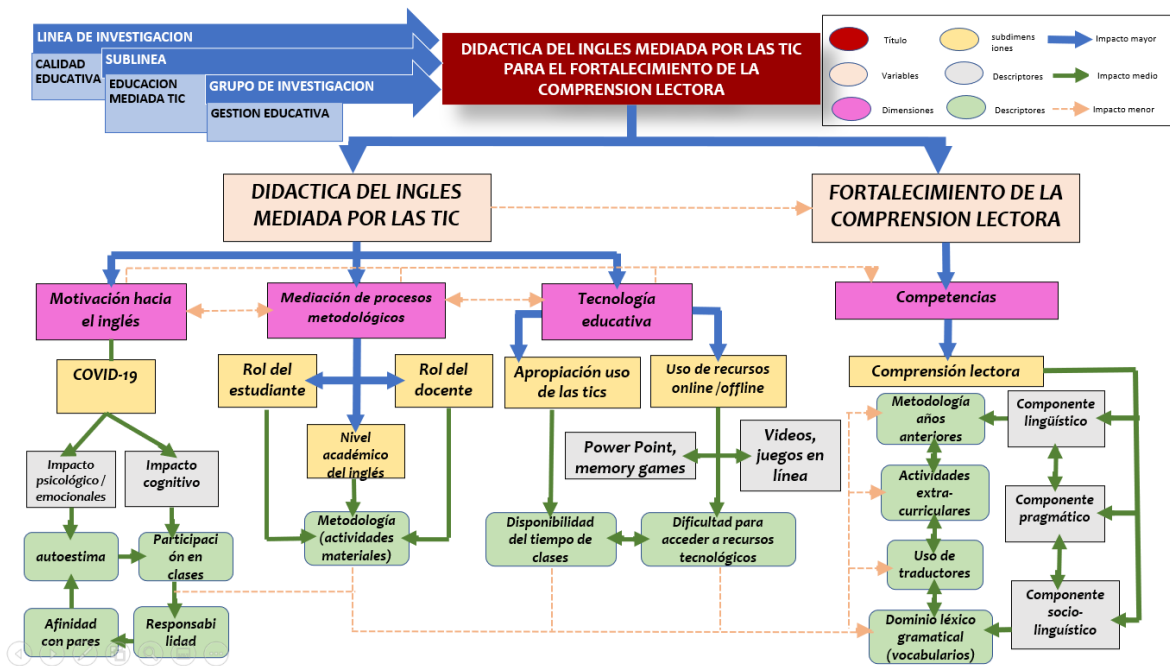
LINEA DE INVESTIGACION

CALIDAD EDUCATIVA

SUBLINEA

EDUCACION MEDIADA TIC

GRUPO DE INVESTIGACION

GESTION EDUCATIVA

DIDACTICA DEL INGLES MEDIADA POR LAS TIC PARA EL FORTALECIMIENTO DE LA COMPRENSION LECTORA

Título
Variables
Dimensiones
subdimensiones
Descriptores
Descriptores
Impacto mayor
Impacto medio
Impacto menor

DIDACTICA DEL INGLES MEDIADA POR LAS TIC

FORTALECIMIENTO DE LA COMPRENSION LECTORA

Motivación hacia el inglés

Mediación de procesos metodológicos

Tecnología educativa

Competencias

COVID-19

Rol del estudiante

Rol del docente

Apropiación uso de las tics

Uso de recursos online /offline

Comprensión lectora

Nivel académico del inglés

Power Point, memory games

Videos, juegos en línea

Metodología años anteriores

Componente lingüístico

Impacto psicológico / emocionales

Impacto cognitivo

Actividades extra-curriculares

Componente pragmático

autoestima

Participación en clases

Metodología (actividades materiales)

Disponibilidad del tiempo de clases

Dificultad para acceder a recursos tecnológicos

Uso de traductores

Componente socio-lingüístico

Afinidad con pares

Responsabilidad

Dominio léxico gramatical (vocabularios)